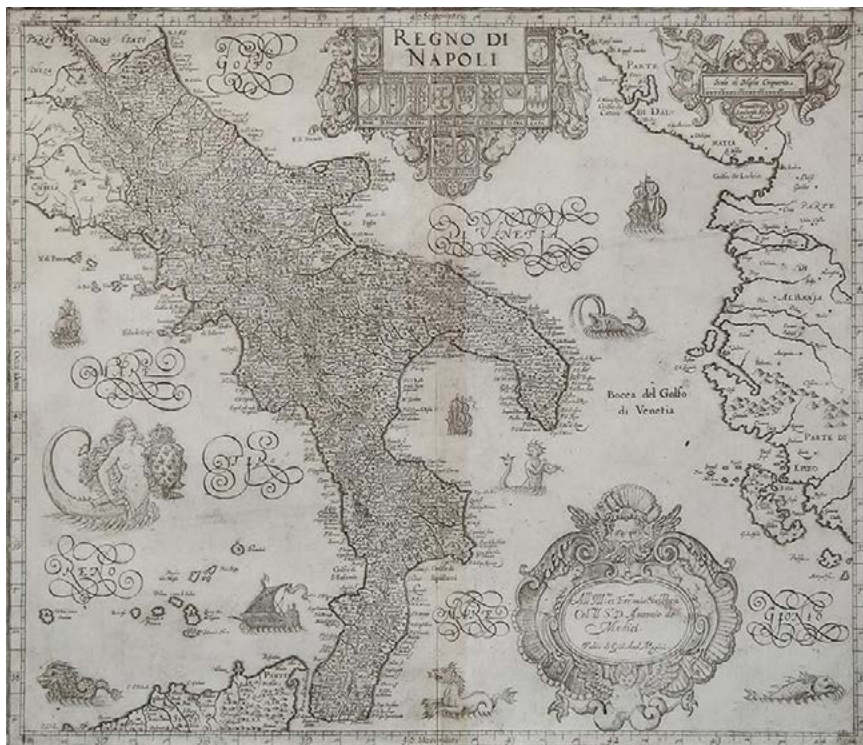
REGNO DI NAPOLI

Settentrione

Golfo

PARTE

DI DALMATIA

Scala di Miglia Comunita

PARTE

ALBANIA

VENETIA

MARE

Bocca del Golfo di Venetia

PARTE DI

EPIRO

TIRENO

MARE

IONIO

All' Ill.mo et Ecc.mo Sig.re Col.mo S. D. Antonio de Medici

Meridione

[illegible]